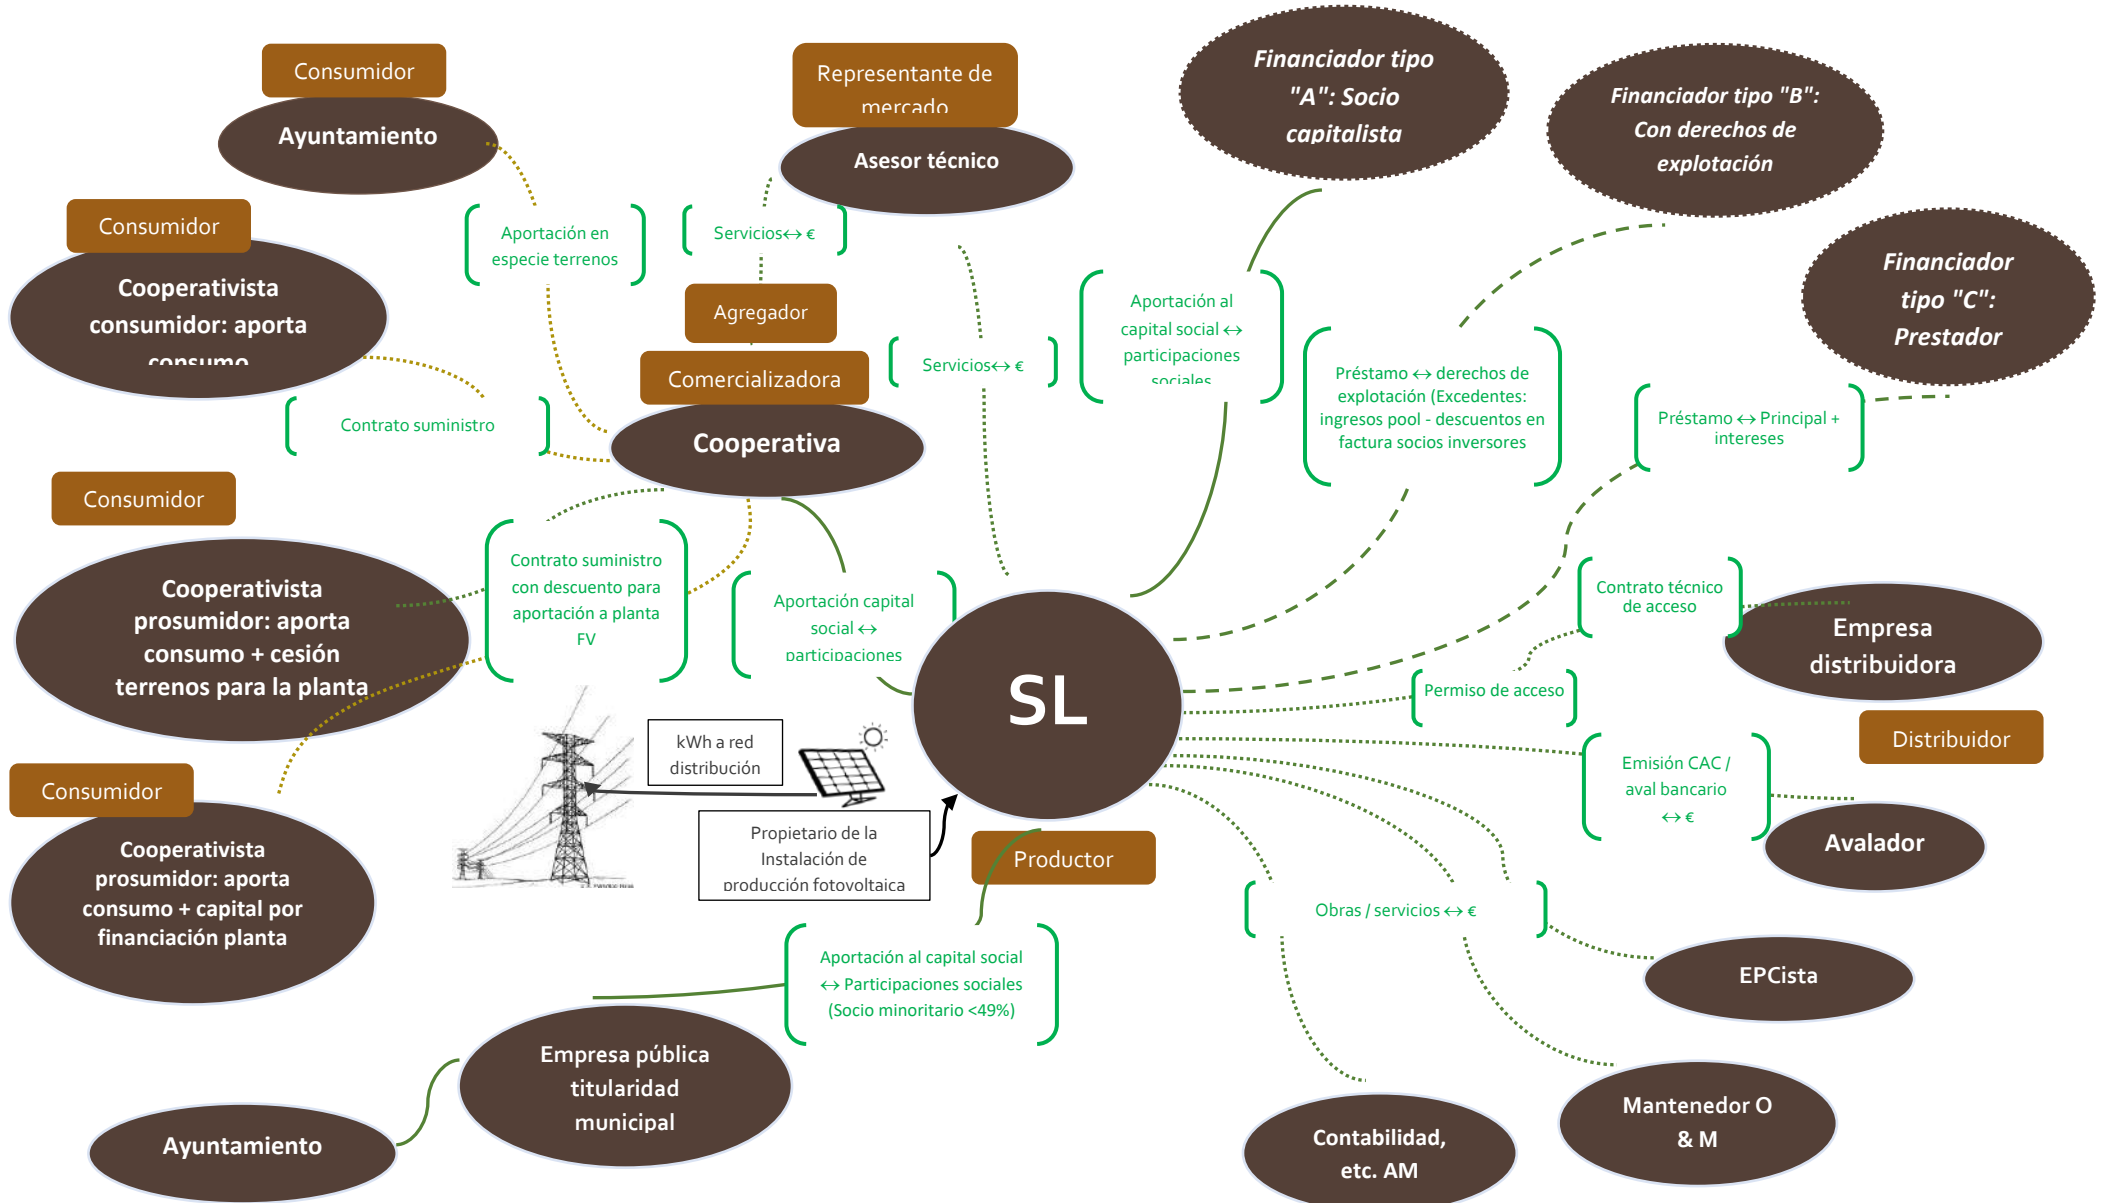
Consumidor
Ayuntamiento

Representante de mercado
Asesor técnico

Financiador tipo "A": Socio capitalista

Financiador tipo "B": Con derechos de explotación

Consumidor
Cooperativista consumidor: aporta consumo

Aportación en especie terrenos

Servicios↔ €

Agregador

Comercializadora

Servicios↔ €

Aportación al capital social ↔ participaciones sociales

Financiador tipo "C": Prestador

Préstamo ↔ derechos de explotación (Excedentes: ingresos pool - descuentos en factura socios inversores

Préstamo ↔ Principal + intereses

Contrato suministro

Cooperativa

Consumidor
Cooperativista prosumidor: aporta consumo + cesión terrenos para la planta

Contrato suministro con descuento para aportación a planta FV

Aportación capital social ↔ participaciones

SL

Contrato técnico de acceso

Empresa distribuidora

Permiso de acceso

Distribuidor

kWh a red distribución

Propietario de la Instalación de producción fotovoltaica

Emisión CAC / aval bancario ↔ €

Avalador

Consumidor
Cooperativista prosumidor: aporta consumo + capital por financiación planta

Productor

Obras / servicios ↔ €

EPCista

Aportación al capital social ↔ Participaciones sociales (Socio minoritario <49%)

Empresa pública titularidad municipal

Ayuntamiento

Contabilidad, etc. AM

Mantenedor O & M